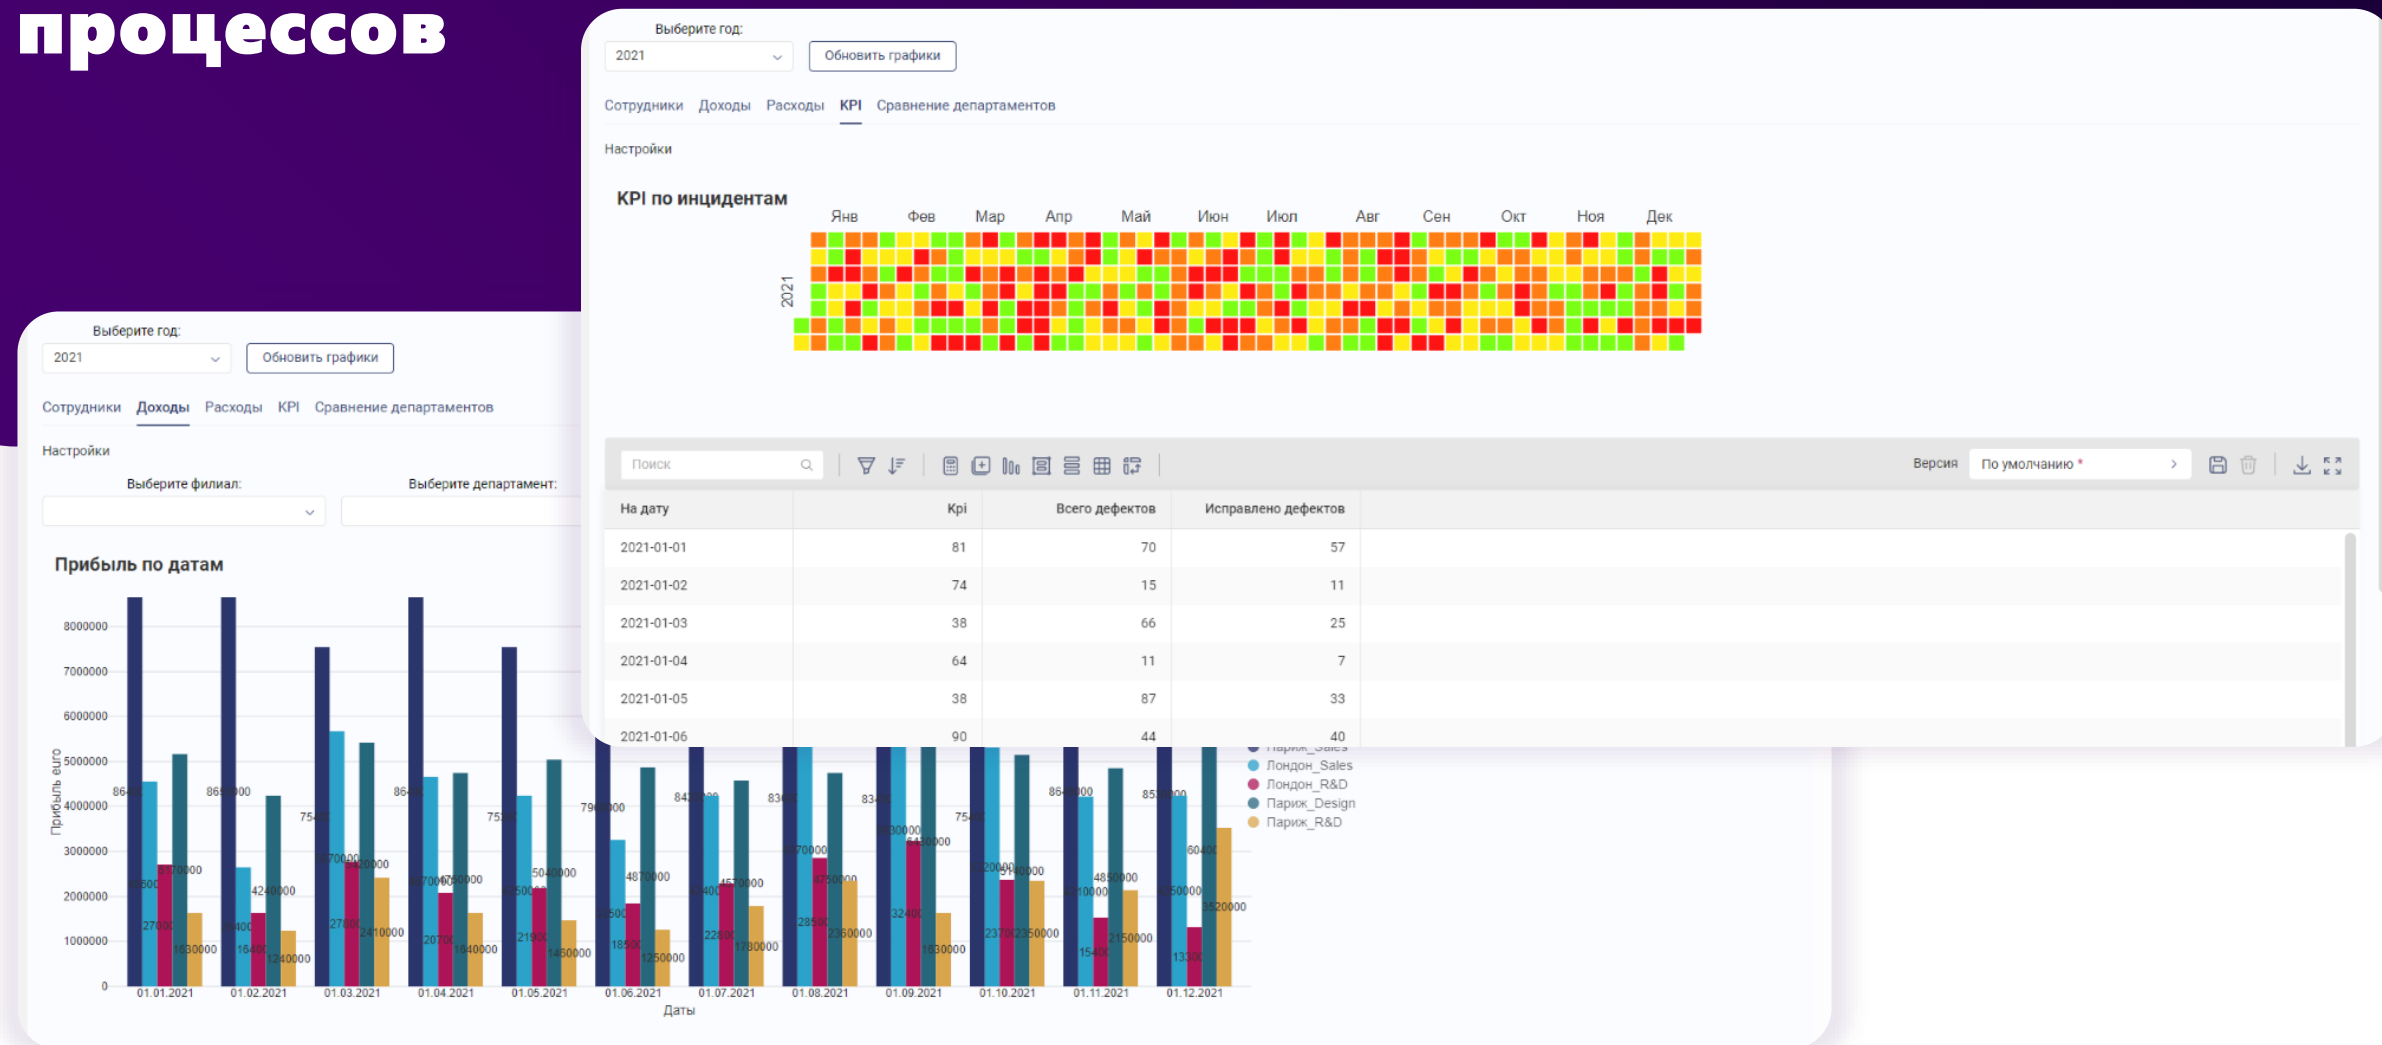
процессов

Выберите год:
2021
Обновить графики
Сотрудники Доходы Расходы KPI Сравнение департаментов
Настройки

KPI по инцидентам
Янв Фев Мар Апр Май Июн Июл Авг Сен Окт Ноя Дек
2021

Поиск
Версия По умолчанию *

| На дату | Kpi | Всего дефектов | Исправлено дефектов |
|---|---|---|---|
| 2021-01-01 | 81 | 70 | 57 |
| 2021-01-02 | 74 | 15 | 11 |
| 2021-01-03 | 38 | 66 | 25 |
| 2021-01-04 | 64 | 11 | 7 |
| 2021-01-05 | 38 | 87 | 33 |
| 2021-01-06 | 90 | 44 | 40 |

Выберите год:
2021
Обновить графики
Сотрудники Доходы Расходы KPI Сравнение департаментов
Настройки
Выберите филиал:
Выберите департамент:

Прибыль по датам
8000000
7000000
6000000
5000000
4000000
3000000
2000000
1000000
0
Прибыль евро
01.01.2021 01.02.2021 01.03.2021 01.04.2021 01.05.2021 01.06.2021 01.07.2021 01.08.2021 01.09.2021 01.10.2021 01.11.2021 01.12.2021
Даты

Париж_Sales
Лондон_Sales
Лондон_R&D
Париж_Design
Париж_R&D